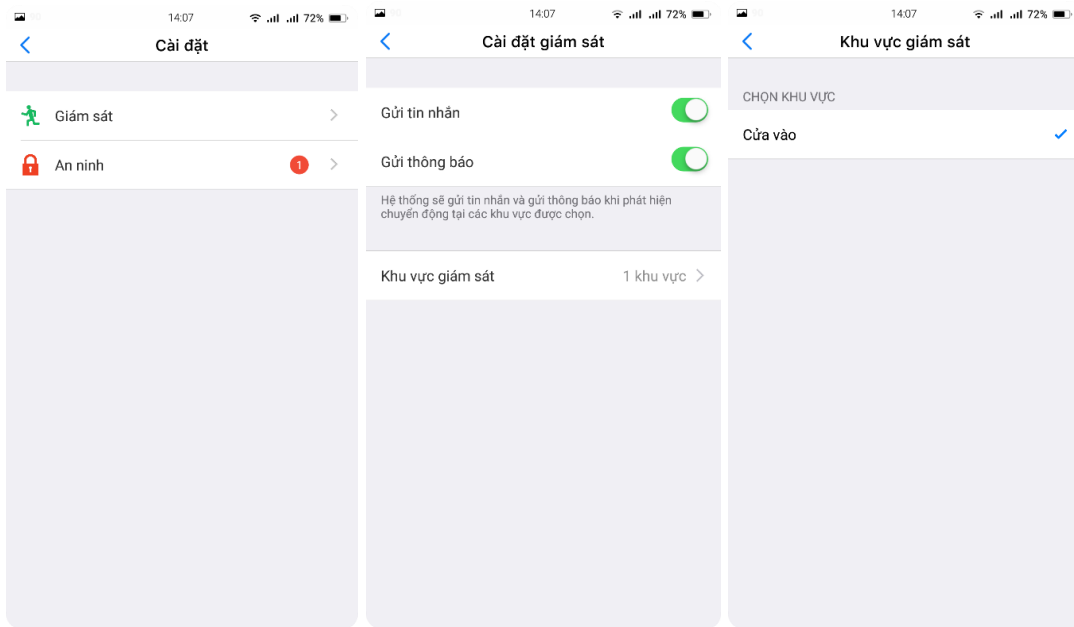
14:07 72%

Cài đặt

Giám sát

An ninh 1

14:07 72%

Cài đặt giám sát

Gửi tin nhắn

Gửi thông báo

Hệ thống sẽ gửi tin nhắn và gửi thông báo khi phát hiện chuyển động tại các khu vực được chọn.

Khu vực giám sát 1 khu vực

14:07 72%

Khu vực giám sát

CHỌN KHU VỰC

Cửa vào